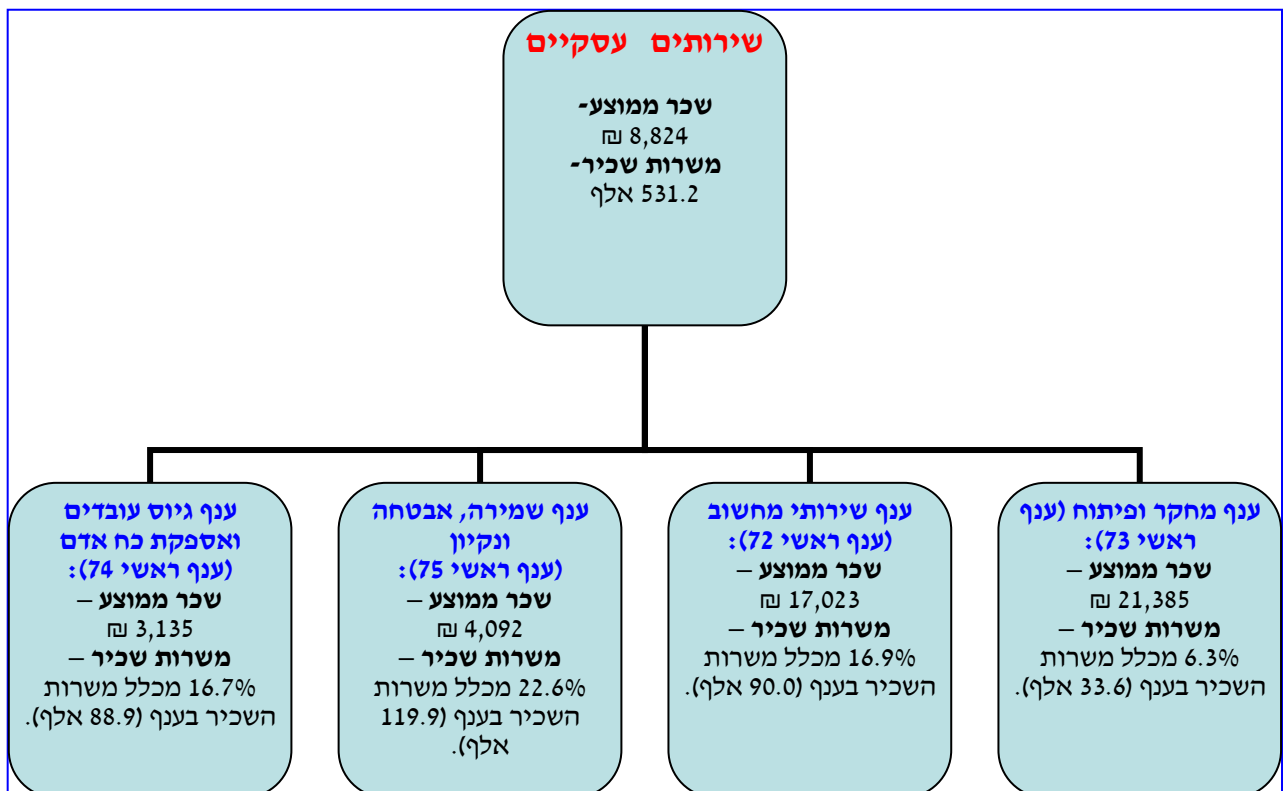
שירותים עסקיים

שכר ממוצע-
8,824 ₪
משרות שכיר-
531.2 אלף

ענף מחקר ופיתוח (ענף ראשי 73):
שכר ממוצע –
21,385 ₪
משרות שכיר –
6.3% מכלל משרות השכיר בענף (33.6 אלף).

ענף שירותי מחשוב (ענף ראשי 72):
שכר ממוצע –
17,023 ₪
משרות שכיר –
16.9% מכלל משרות השכיר בענף (90.0 אלף).

ענף שמירה, אבטחה ונקיון (ענף ראשי 75):
שכר ממוצע –
4,092 ₪
משרות שכיר –
22.6% מכלל משרות השכיר בענף (119.9 אלף).

ענף גיוס עובדים ואספקת כח אדם (ענף ראשי 74):
שכר ממוצע –
3,135 ₪
משרות שכיר –
16.7% מכלל משרות השכיר בענף (88.9 אלף).